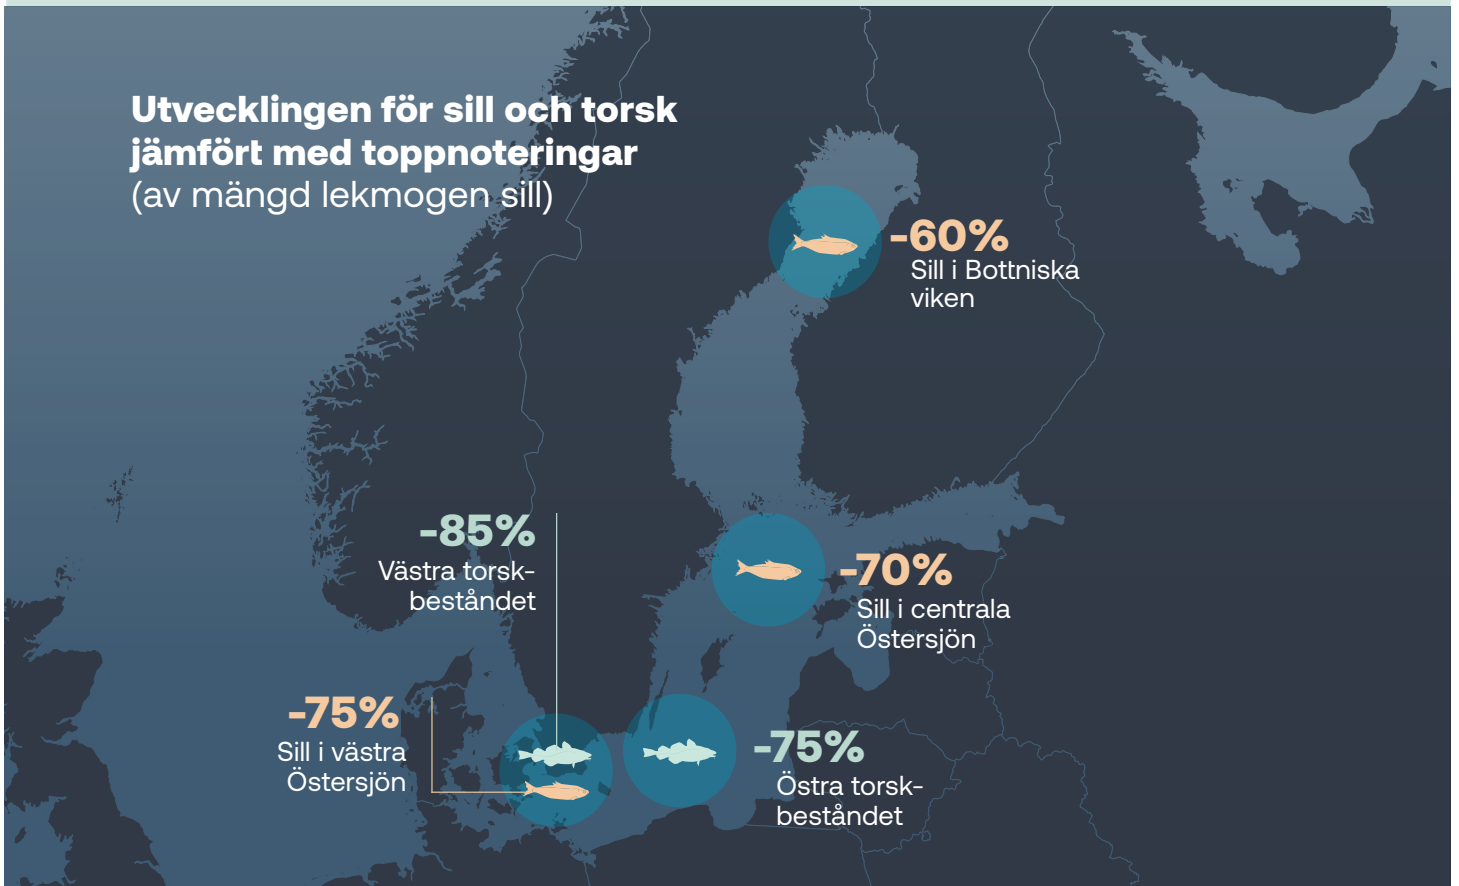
**Utvecklingen för sill och torsk jämfört med toppnoteringar**
(av mängd lekmogen sill)

-60%
Sill i Bottniska viken

-85%
Västra torskbeståndet

-70%
Sill i centrala Östersjön

-75%
Sill i västra Östersjön

-75%
Östra torskbeståndet